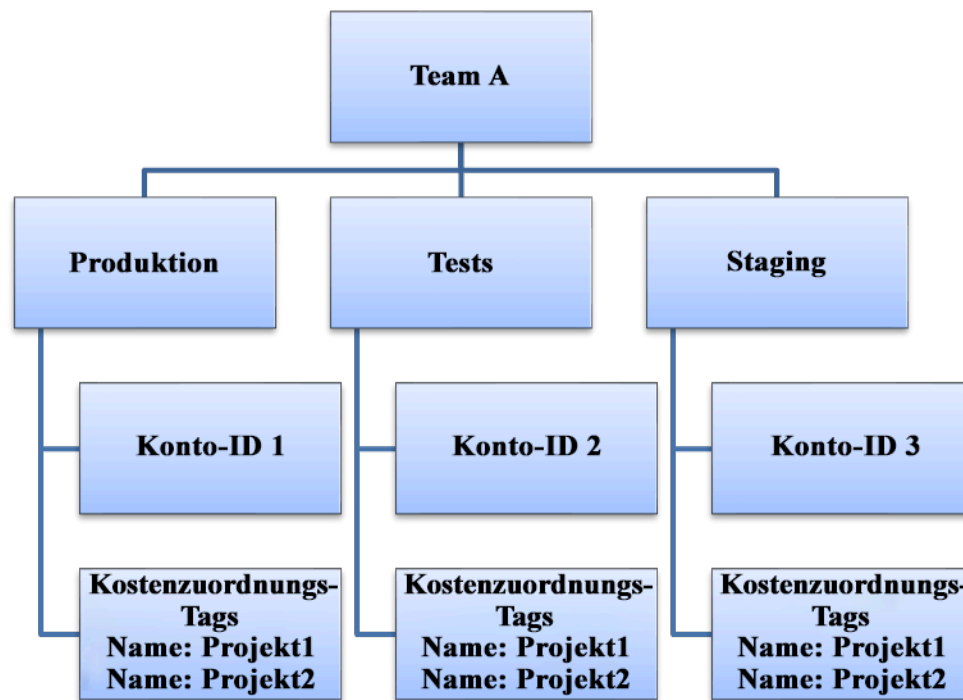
Team A

Produktion

Konto-ID 1

Kostenzuordnungs-Tags
Name: Projekt1
Name: Projekt2

Tests

Konto-ID 2

Kostenzuordnungs-Tags
Name: Projekt1
Name: Projekt2

Staging

Konto-ID 3

Kostenzuordnungs-Tags
Name: Projekt1
Name: Projekt2